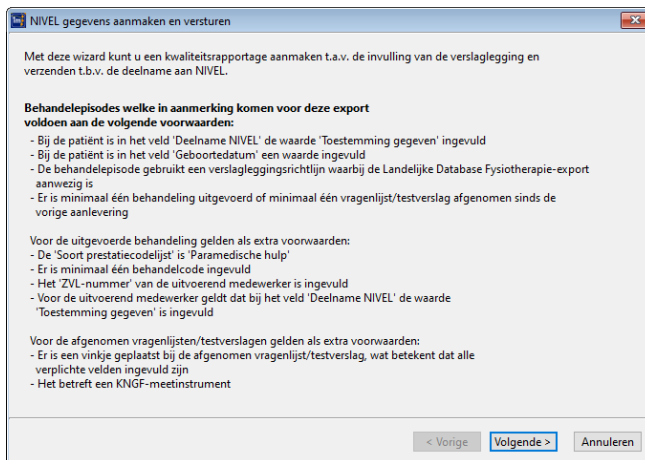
NIVEL gegevens aanmaken en versturen

Met deze wizard kunt u een kwaliteitsrapportage aanmaken t.a.v. de invulling van de verslaglegging en verzenden t.b.v. de deelname aan NIVEL.

**Behandelepisodes welke in aanmerking komen voor deze export voldoen aan de volgende voorwaarden:**
- Bij de patiënt is in het veld 'Deelname NIVEL' de waarde 'Toestemming gegeven' ingevuld
- Bij de patiënt is in het veld 'Geboortedatum' een waarde ingevuld
- De behandelepisode gebruikt een verslagleggingsrichtlijn waarbij de Landelijke Database Fysiotherapie-export aanwezig is
- Er is minimaal één behandeling uitgevoerd of minimaal één vragenlijst/testverslag afgenomen sinds de vorige aanlevering

Voor de uitgevoerde behandeling gelden als extra voorwaarden:
- De 'Soort prestatiecodelijst' is 'Paramedische hulp'
- Er is minimaal één behandelcode ingevuld
- Het 'ZVL-nummer' van de uitvoerend medewerker is ingevuld
- Voor de uitvoerend medewerker geldt dat bij het veld 'Deelname NIVEL' de waarde 'Toestemming gegeven' is ingevuld

Voor de afgenomen vragenlijsten/testverslagen gelden als extra voorwaarden:
- Er is een vinkje geplaatst bij de afgenomen vragenlijst/testverslag, wat betekent dat alle verplichte velden ingevuld zijn
- Het betreft een KNGF-meetinstrument

< Vorige | Volgende > | Annuleren